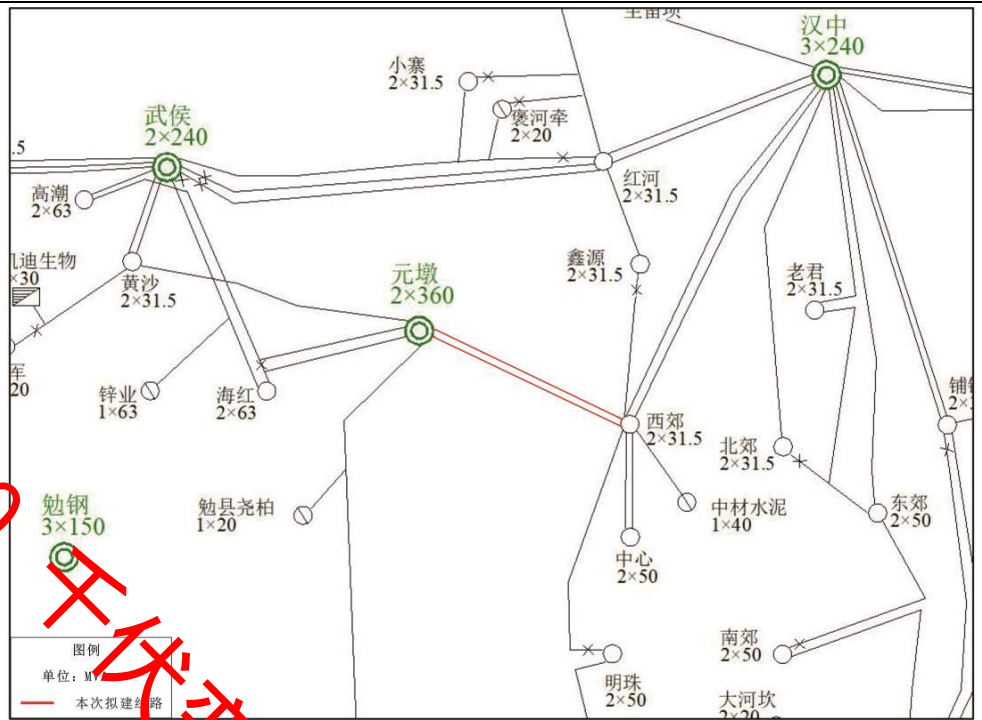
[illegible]
汉中
3×240
小寨
2×31.5
褒河牵
2×20
武侯
2×240
.5
红河
2×31.5
高潮
2×63
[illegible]迪生物
×30
黄沙
2×31.5
元墩
2×360
鑫源
2×31.5
老君
2×31.5
车
20
锌业
1×63
海红
2×63
西郊
2×31.5
北郊
2×31.5
铺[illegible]
2×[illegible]
勉钢
3×150
勉县尧柏
1×20
中材水泥
1×40
东郊
2×50
中心
2×50
南郊
2×50
明珠
2×50
大河坎
2×20
图例
单位：M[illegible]
本次拟建线路